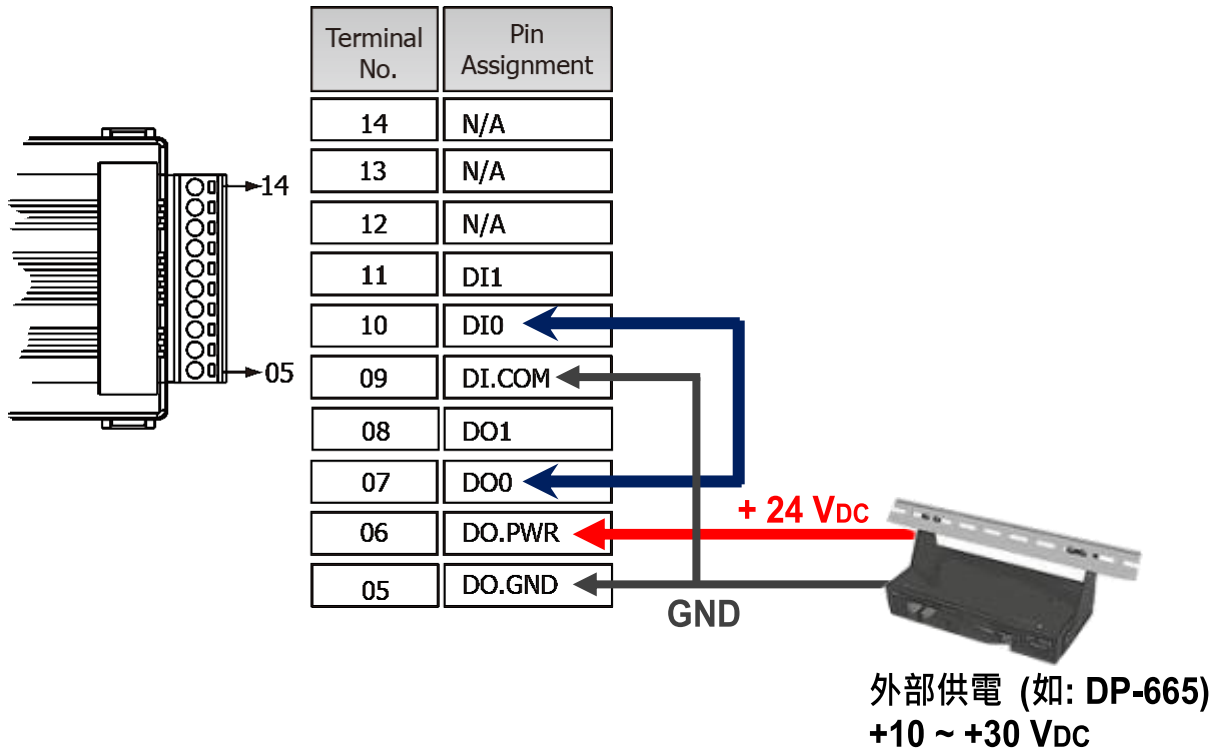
14

05

| Terminal No. | Pin Assignment |
|---|---|
| 14 | N/A |
| 13 | N/A |
| 12 | N/A |
| 11 | DI1 |
| 10 | DI0 |
| 09 | DI.COM |
| 08 | DO1 |
| 07 | DO0 |
| 06 | DO.PWR |
| 05 | DO.GND |

+ 24 $V_{DC}$

GND

外部供電 (如: DP-665)
+10 ~ +30 $V_{DC}$